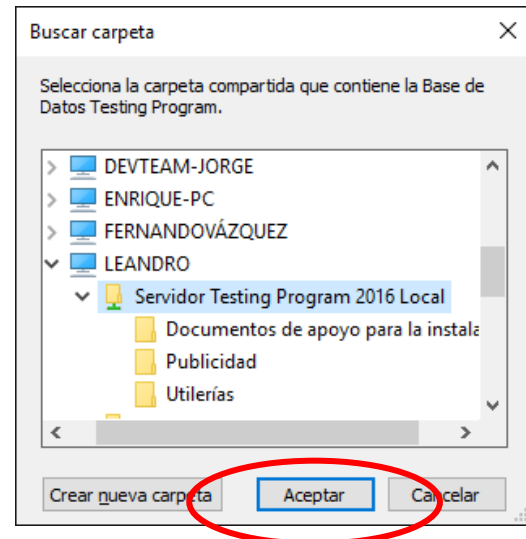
Buscar carpeta

Selecciona la carpeta compartida que contiene la Base de Datos Testing Program.

DEVTEAM-JORGE
ENRIQUE-PC
FERNANDOVÁZQUEZ
LEANDRO
Servidor Testing Program 2016 Local
Documentos de apoyo para la instala
Publicidad
Utilerías

Crear nueva carpeta
Aceptar
Cancelar